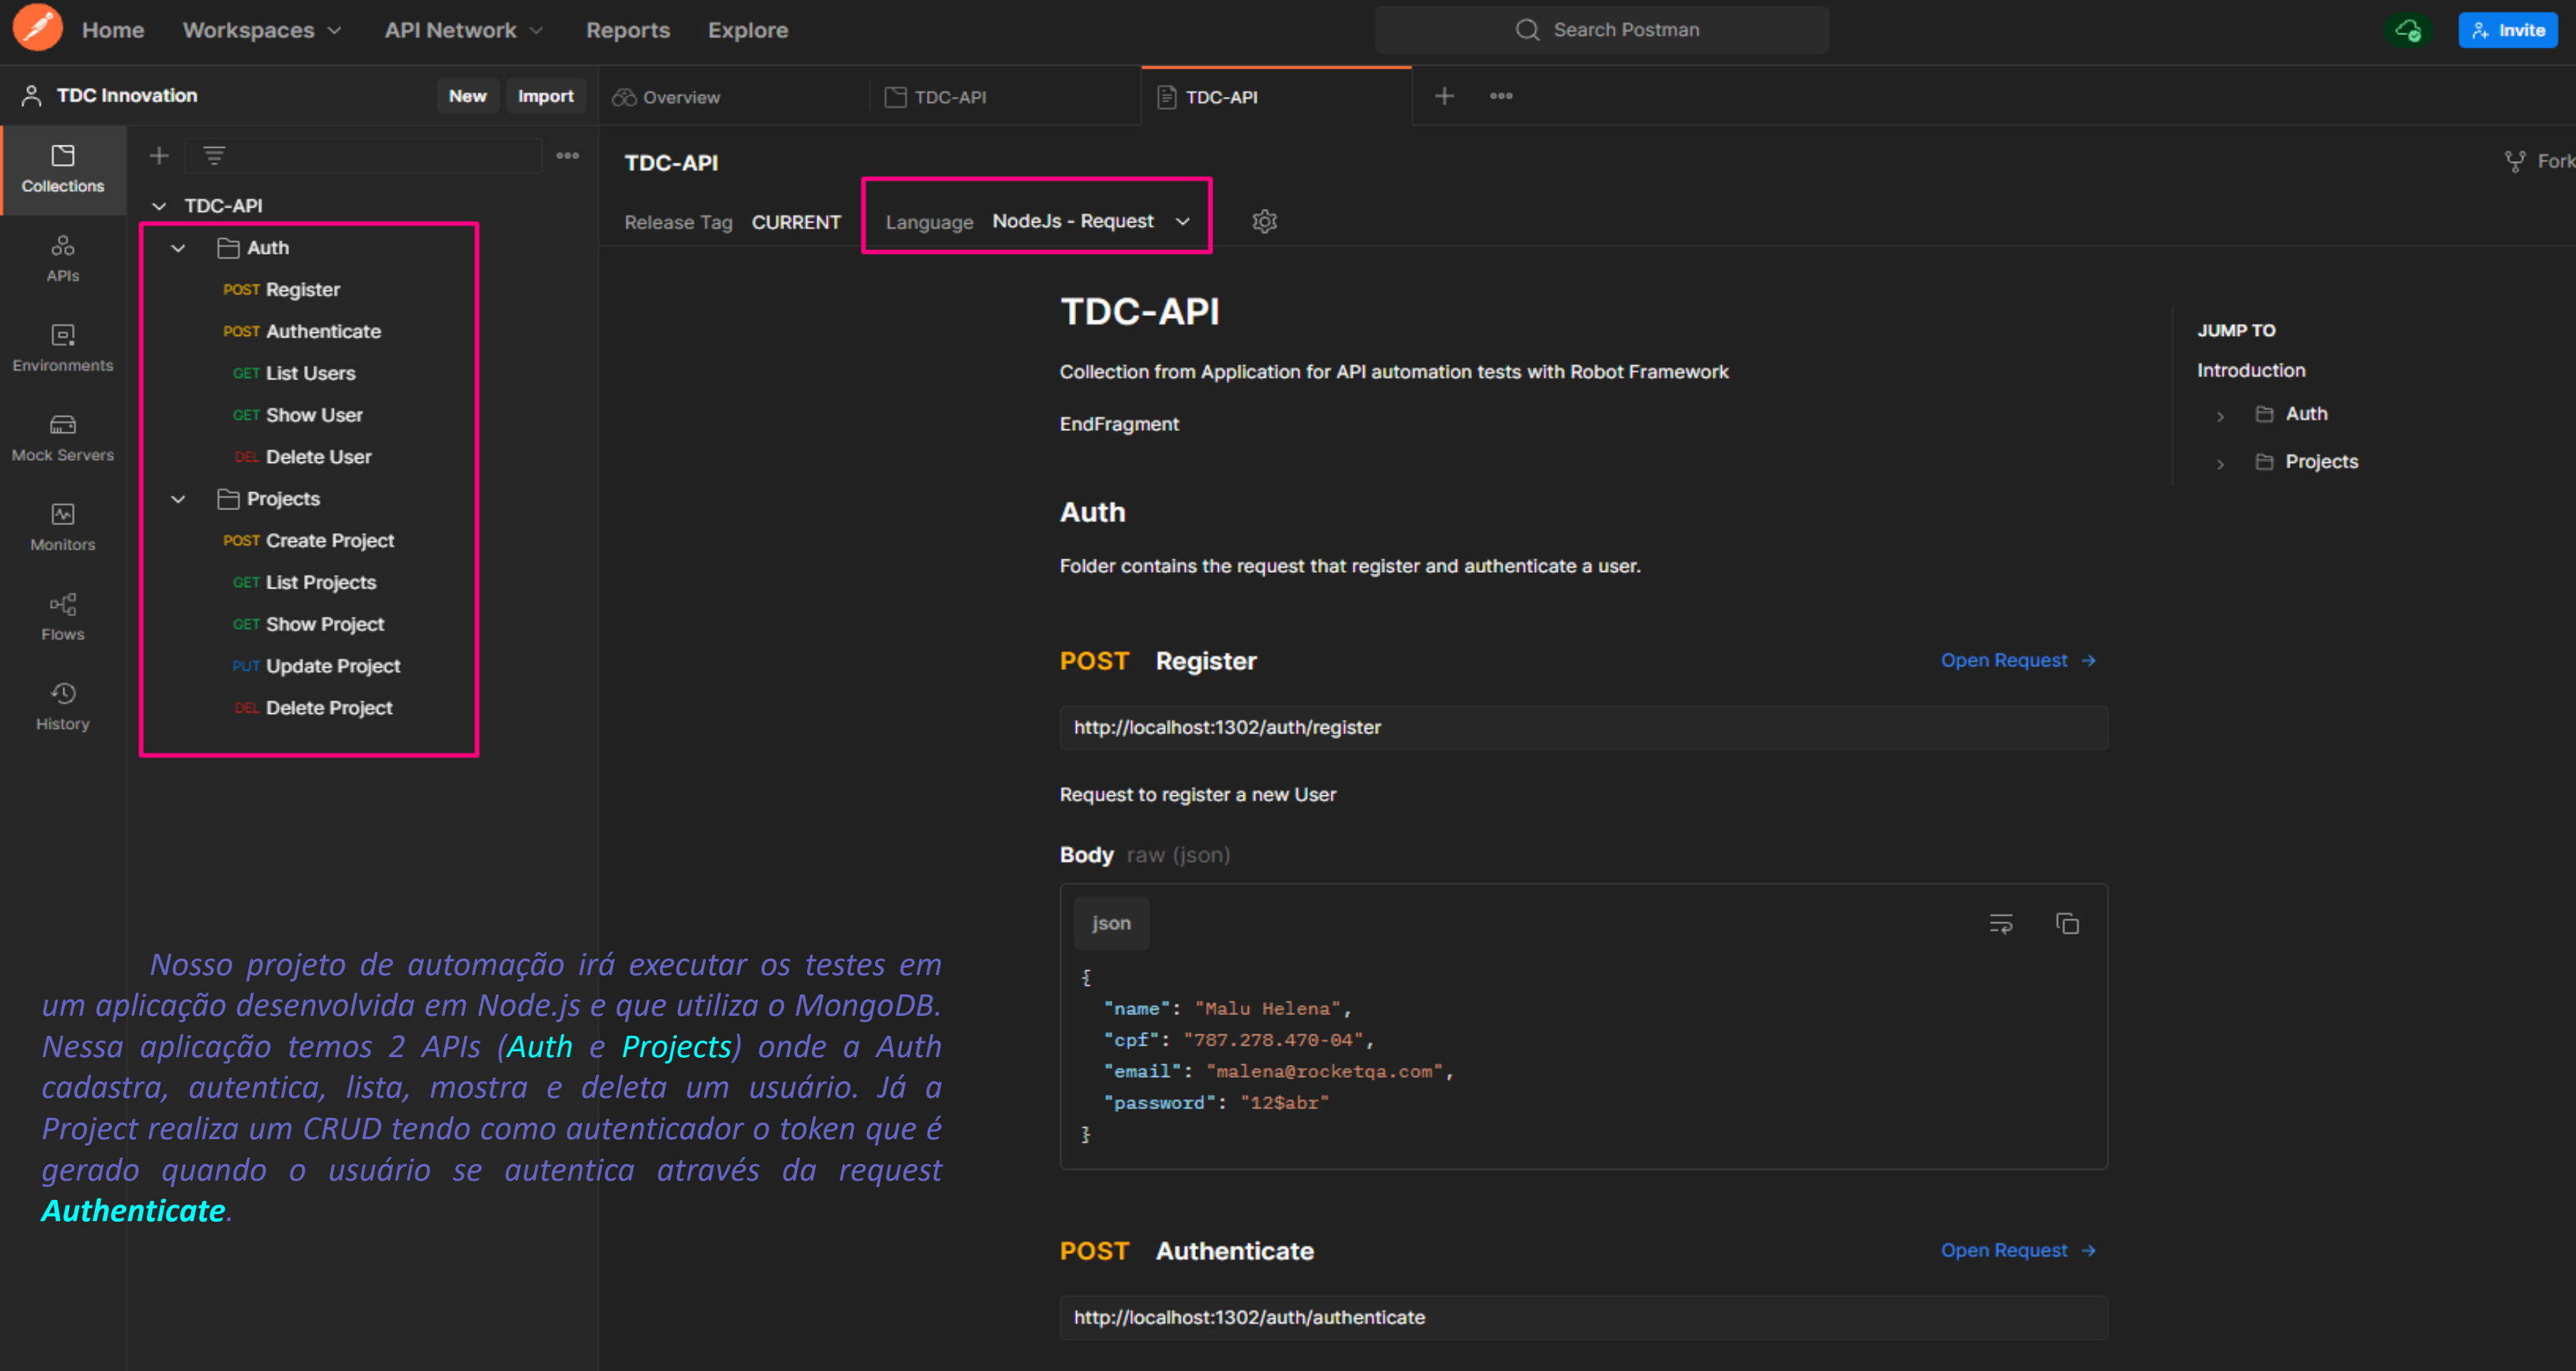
Home Workspaces API Network Reports Explore
Search Postman
Invite

TDC Innovation New Import
Overview TDC-API TDC-API

Collections
APIs
Environments
Mock Servers
Monitors
Flows
History

TDC-API
Auth
POST Register
POST Authenticate
GET List Users
GET Show User
DEL Delete User
Projects
POST Create Project
GET List Projects
GET Show Project
PUT Update Project
DEL Delete Project

TDC-API
Fork
Release Tag CURRENT Language NodeJs - Request

TDC-API

Collection from Application for API automation tests with Robot Framework

EndFragment

Auth

Folder contains the request that register and authenticate a user.

POST Register Open Request →

http://localhost:1302/auth/register

Request to register a new User

Body raw (json)

json

{
"name": "Malu Helena",
"cpf": "787.278.470-04",
"email": "malena@rocketqa.com",
"password": "12$abr"
}

POST Authenticate Open Request →

http://localhost:1302/auth/authenticate

JUMP TO
Introduction
Auth
Projects

Nosso projeto de automação irá executar os testes em um aplicação desenvolvida em Node.js e que utiliza o MongoDB. Nessa aplicação temos 2 APIs (Auth e Projects) onde a Auth cadastra, autentica, lista, mostra e deleta um usuário. Já a Project realiza um CRUD tendo como autenticador o token que é gerado quando o usuário se autentica através da request Authenticate.